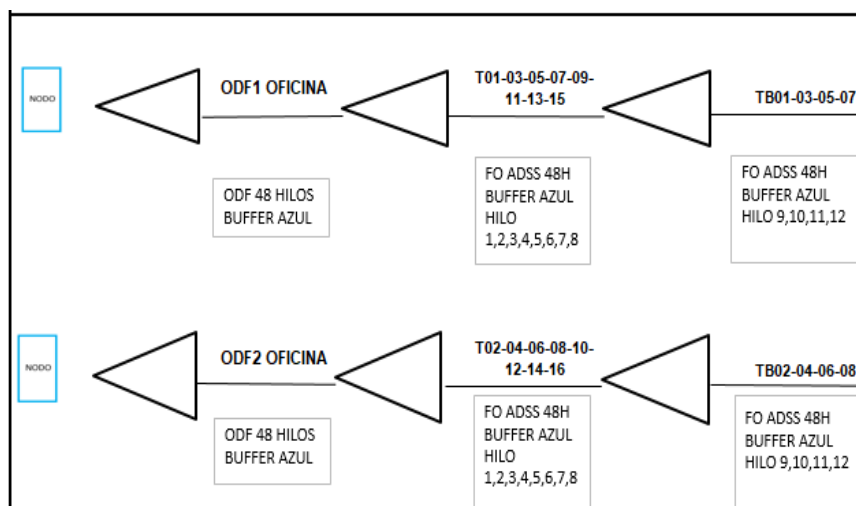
NODO

ODF1 OFICINA

T01-03-05-07-09-11-13-15

TB01-03-05-07

ODF 48 HILOS
BUFFER AZUL

FO ADSS 48H
BUFFER AZUL
HILO
1,2,3,4,5,6,7,8

FO ADSS 48H
BUFFER AZUL
HILO 9,10,11,12

NODO

ODF2 OFICINA

T02-04-06-08-10-12-14-16

TB02-04-06-08

ODF 48 HILOS
BUFFER AZUL

FO ADSS 48H
BUFFER AZUL
HILO
1,2,3,4,5,6,7,8

FO ADSS 48H
BUFFER AZUL
HILO 9,10,11,12